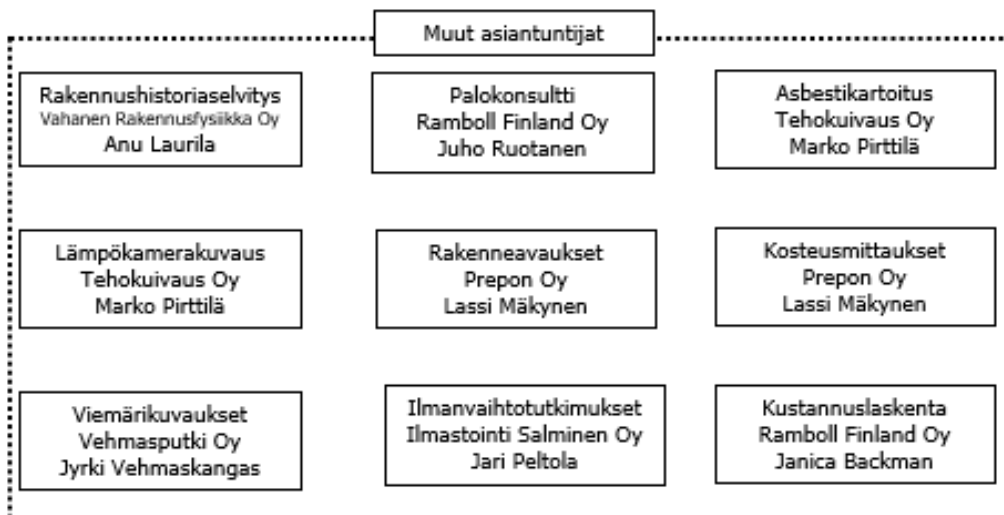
Muut asiantuntijat

Rakennushistoriaselvitys
Vahanen Rakennusfysiikka Oy
Anu Laurila

Palokonsultti
Ramboll Finland Oy
Juho Ruotanen

Asbestikartoitus
Tehokuivaus Oy
Marko Pirttilä

Lämpökamerakuvaus
Tehokuivaus Oy
Marko Pirttilä

Rakenneavaukset
Prepon Oy
Lassi Mäkynen

Kosteusmittaukset
Prepon Oy
Lassi Mäkynen

Viemärikuvaukset
Vehmasputki Oy
Jyrki Vehmaskangas

Ilmanvaihtotutkimukset
Ilmastointi Salminen Oy
Jari Peltola

Kustannuslaskenta
Ramboll Finland Oy
Janica Backman